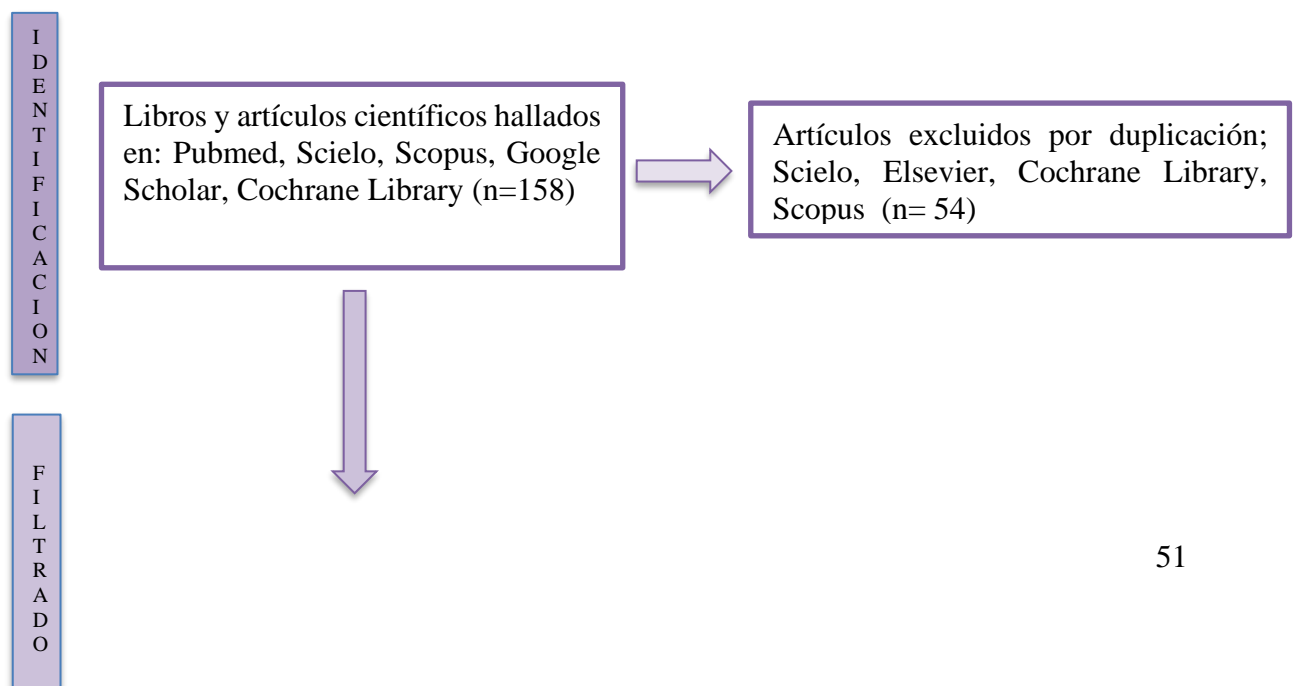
IDENTIFICACION

Libros y artículos científicos hallados en: Pubmed, Scielo, Scopus, Google Scholar, Cochrane Library (n=158)

Artículos excluidos por duplicación; Scielo, Elsevier, Cochrane Library, Scopus (n= 54)

FILTRADO

51